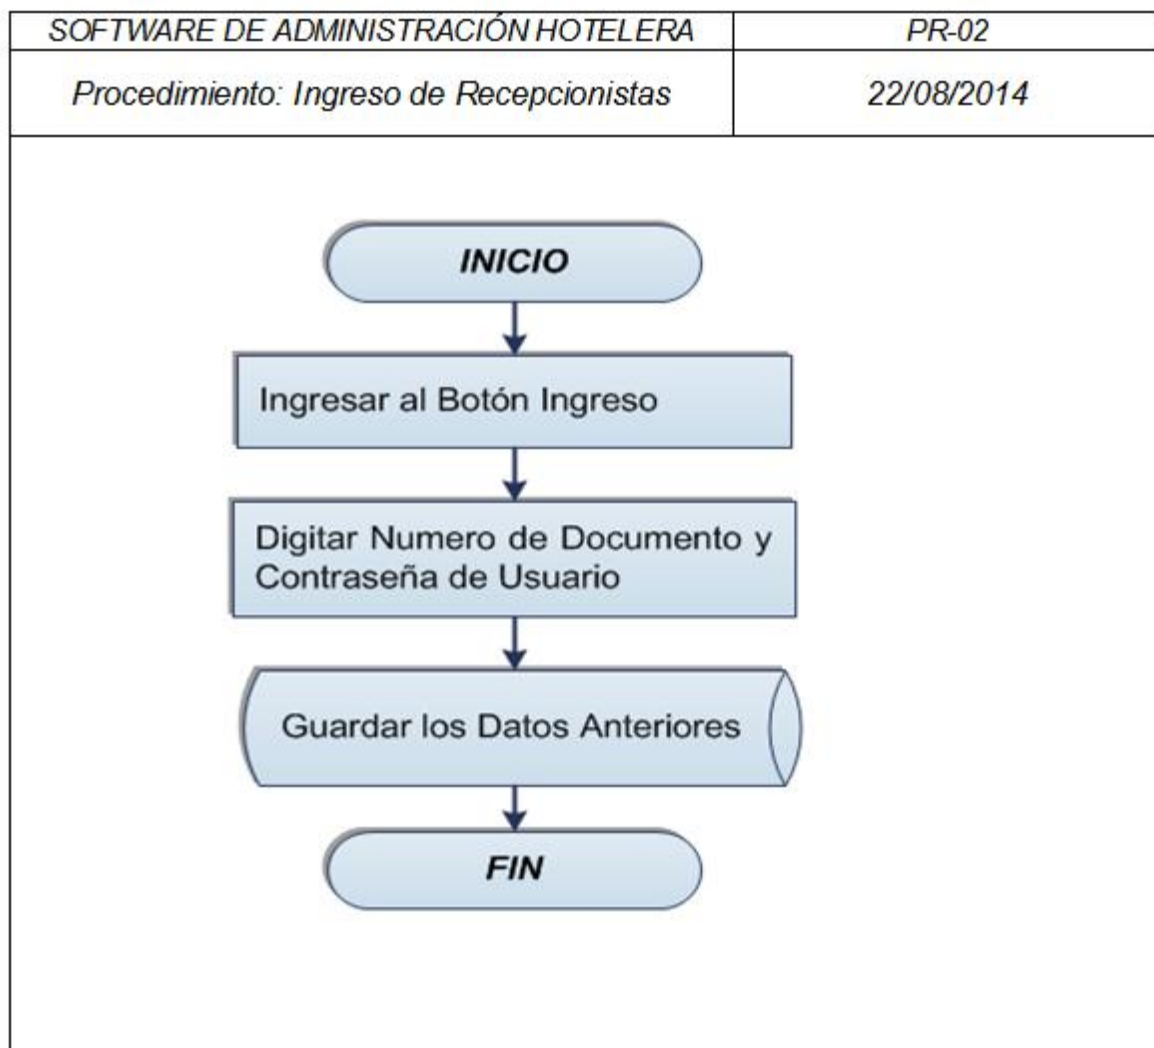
| SOFTWARE DE ADMINISTRACIÓN HOTELERA | PR-02 |
|---|---|
| Procedimiento: Ingreso de Recepcionistas | 22/08/2014 |

INICIO

Ingresar al Botón Ingreso

Digitar Numero de Documento y Contraseña de Usuario

Guardar los Datos Anteriores

FIN